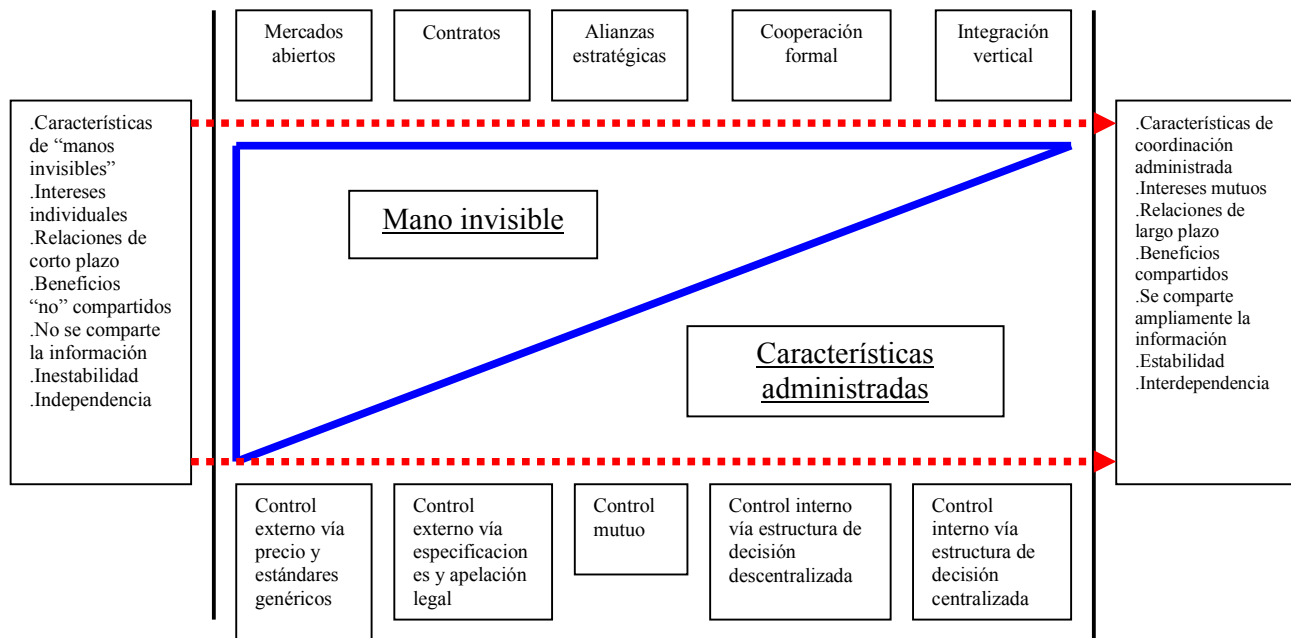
Mercados abiertos

Contratos

Alianzas estratégicas

Cooperación formal

Integración vertical

.Características de "manos invisibles"
.Intereses individuales
.Relaciones de corto plazo
.Beneficios "no" compartidos
.No se comparte la información
.Inestabilidad
.Independencia

Mano invisible

Características administradas

.Características de coordinación administrada
.Intereses mutuos
.Relaciones de largo plazo
.Beneficios compartidos
.Se comparte ampliamente la información
.Estabilidad
.Interdependencia

Control externo vía precio y estándares genéricos

Control externo vía especificaciones y apelación legal

Control mutuo

Control interno vía estructura de decisión descentralizada

Control interno vía estructura de decisión centralizada